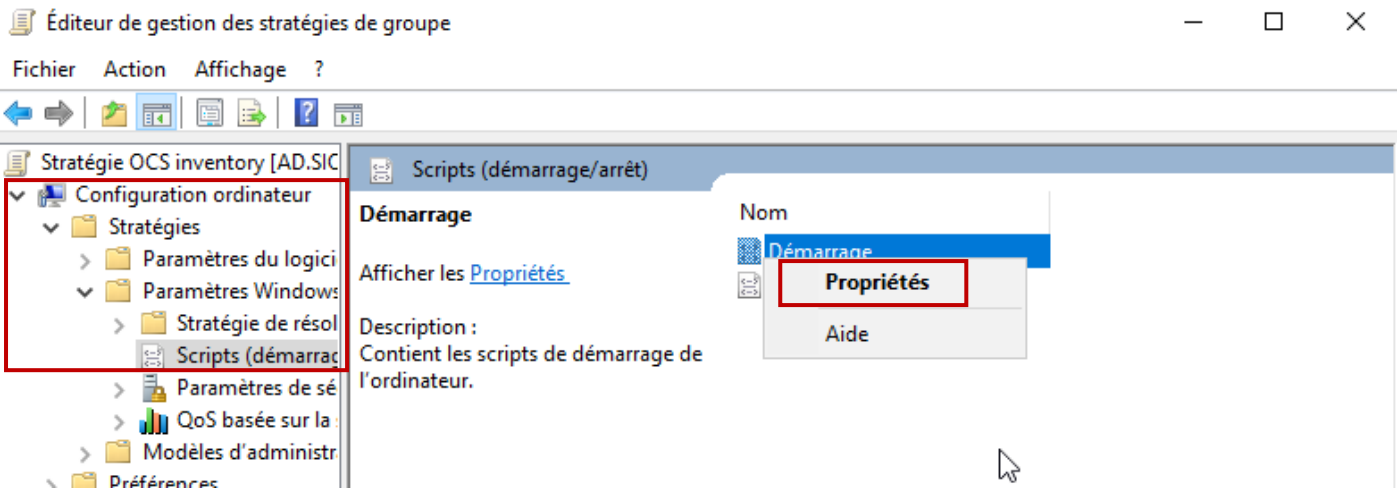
Éditeur de gestion des stratégies de groupe

Fichier Action Affichage ?

Stratégie OCS inventory [AD.SIC
Configuration ordinateur
Stratégies
Paramètres du logici
Paramètres Windows
Stratégie de résol
Scripts (démarrag
Paramètres de sé
QoS basée sur la
Modèles d'administr
Préférences

Scripts (démarrage/arrêt)

Démarrage

Afficher les Propriétés

Description :
Contient les scripts de démarrage de l'ordinateur.

Nom
Démarrage

Propriétés
Aide